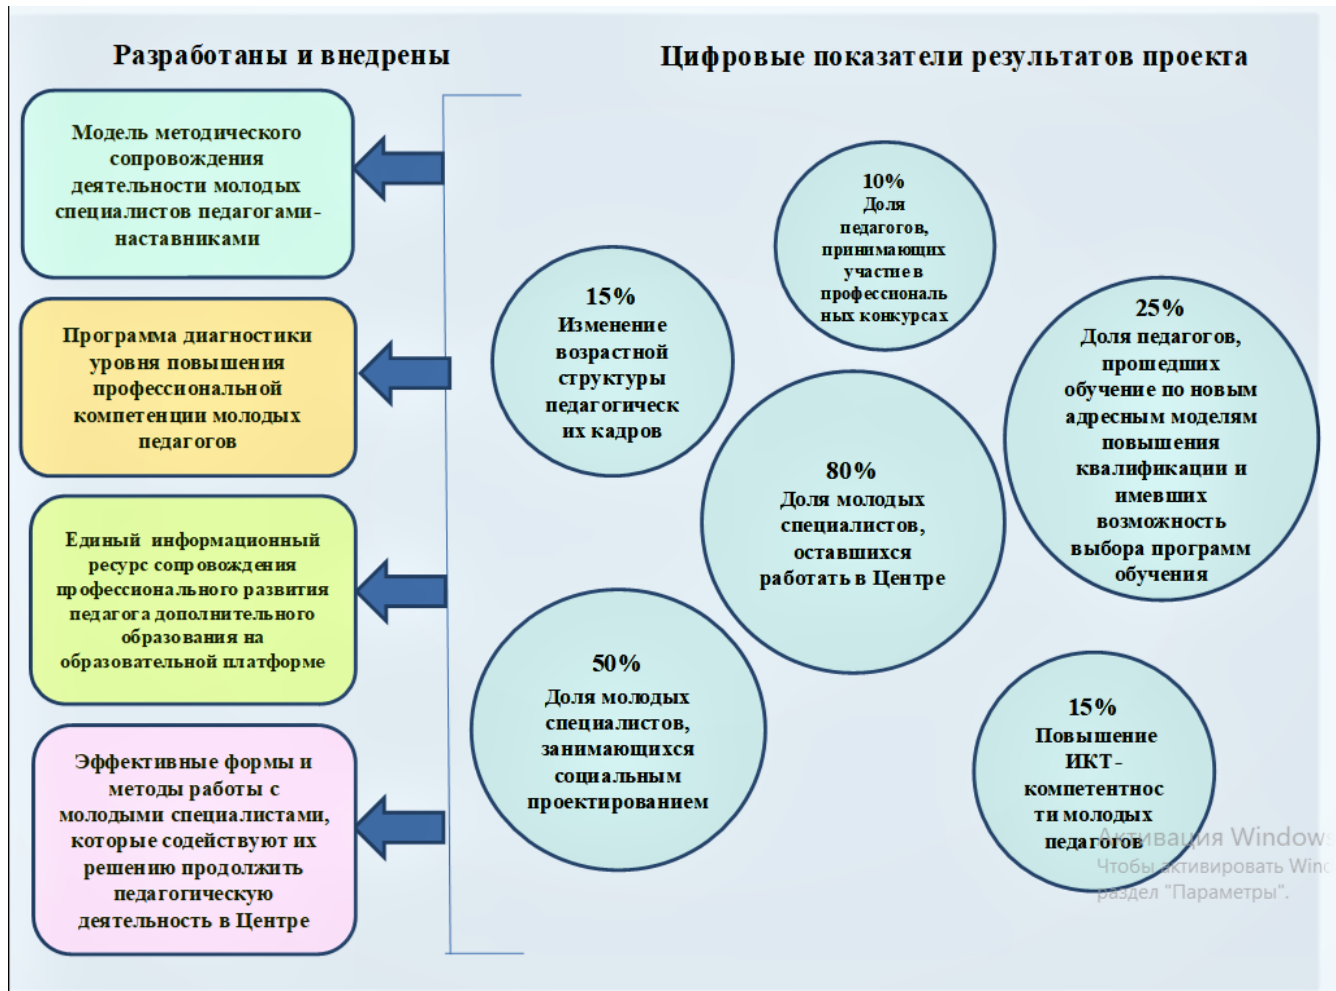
Разработаны и внедрены

Модель методического сопровождения деятельности молодых специалистов педагогами-наставниками

Программа диагностики уровня повышения профессиональной компетенции молодых педагогов

Единый информационный ресурс сопровождения профессионального развития педагога дополнительного образования на образовательной платформе

Эффективные формы и методы работы с молодыми специалистами, которые содействуют их решению продолжить педагогическую деятельность в Центре

Цифровые показатели результатов проекта

10%
Доля педагогов, принимающих участие в профессиональных конкурсах

15%
Изменение возрастной структуры педагогических кадров

25%
Доля педагогов, прошедших обучение по новым адресным моделям повышения квалификации и имевших возможность выбора программ обучения

80%
Доля молодых специалистов, оставшихся работать в Центре

50%
Доля молодых специалистов, занимающихся социальным проектированием

15%
Повышение ИКТ-компетентности молодых педагогов

Активация Windows
Чтобы активировать Wind
раздел "Параметры".